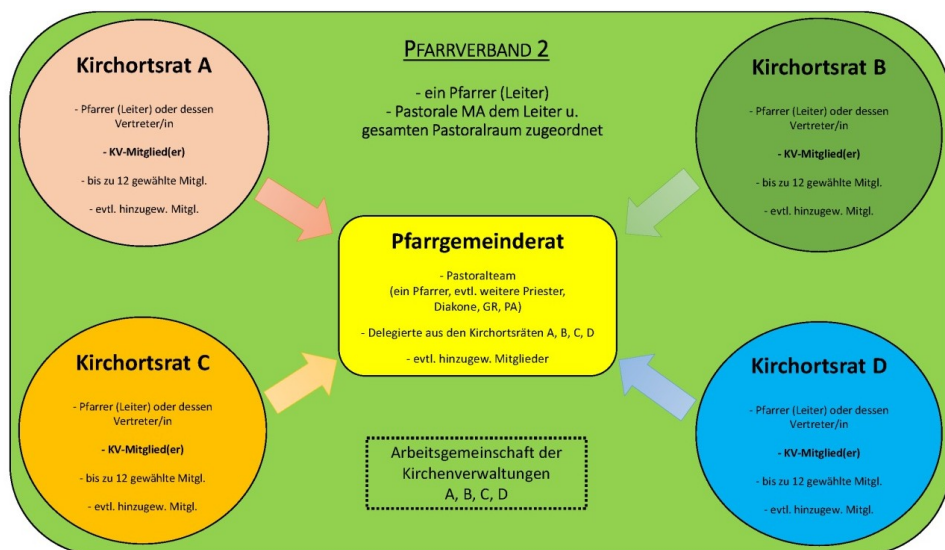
Kirchortsrat A

- Pfarrer (Leiter) oder dessen Vertreter/in

- KV-Mitglied(er)

- bis zu 12 gewählte Mitgl.

- evtl. hinzugew. Mitgl.

PFARRVERBAND 2

- ein Pfarrer (Leiter)
- Pastorale MA dem Leiter u. gesamten Pastoralraum zugeordnet

Kirchortsrat B

- Pfarrer (Leiter) oder dessen Vertreter/in

- KV-Mitglied(er)

- bis zu 12 gewählte Mitgl.

- evtl. hinzugew. Mitgl.

Pfarrgemeinderat

- Pastoralteam
(ein Pfarrer, evtl. weitere Priester, Diakone, GR, PA)

- Delegierte aus den Kirchortsräten A, B, C, D

- evtl. hinzugew. Mitglieder

Kirchortsrat C

- Pfarrer (Leiter) oder dessen Vertreter/in

- KV-Mitglied(er)

- bis zu 12 gewählte Mitgl.

- evtl. hinzugew. Mitgl.

Arbeitsgemeinschaft der Kirchenverwaltungen A, B, C, D

Kirchortsrat D

- Pfarrer (Leiter) oder dessen Vertreter/in

- KV-Mitglied(er)

- bis zu 12 gewählte Mitgl.

- evtl. hinzugew. Mitgl.